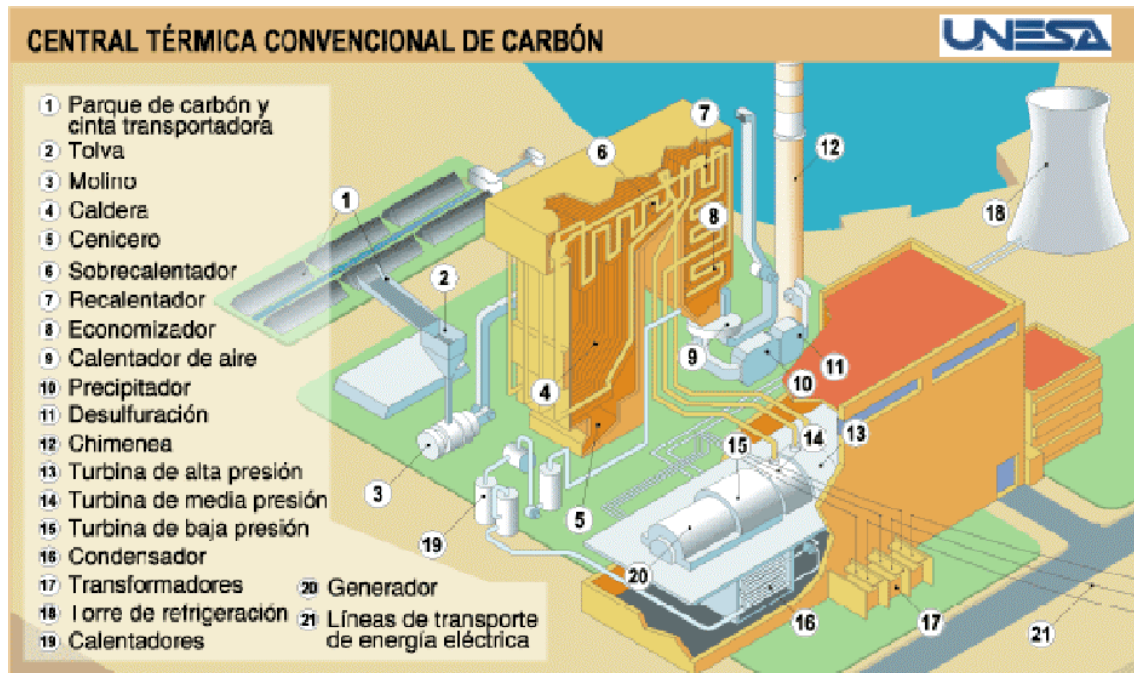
CENTRAL TÉRMICA CONVENCIONAL DE CARBÓN

UNESA

1 Parque de carbón y cinta transportadora
2 Tolva
3 Molino
4 Caldera
5 Cenicero
6 Sobrecalentador
7 Recalentador
8 Economizador
9 Calentador de aire
10 Precipitador
11 Desulfuración
12 Chimenea
13 Turbina de alta presión
14 Turbina de media presión
15 Turbina de baja presión
16 Condensador
17 Transformadores
18 Torre de refrigeración
19 Calentadores
20 Generador
21 Líneas de transporte de energía eléctrica

1
2
3
4
5
6
7
8
9
10
11
12
13
14
15
16
17
18
19
20
21